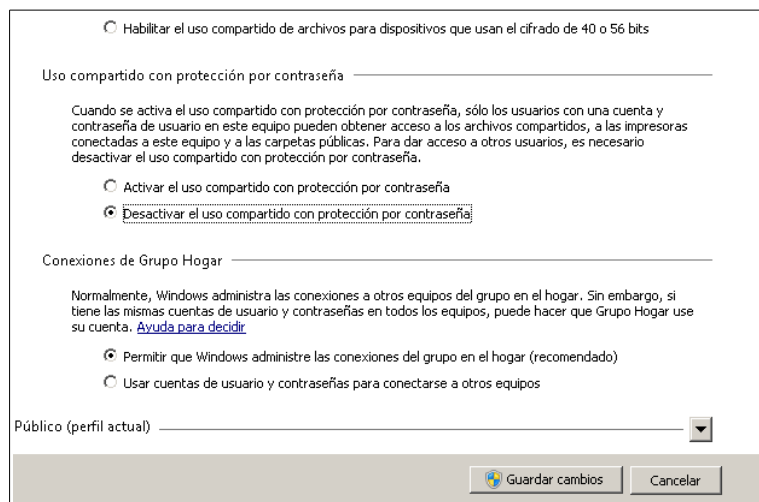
Habilitar el uso compartido de archivos para dispositivos que usan el cifrado de 40 o 56 bits

Uso compartido con protección por contraseña

Cuando se activa el uso compartido con protección por contraseña, sólo los usuarios con una cuenta y contraseña de usuario en este equipo pueden obtener acceso a los archivos compartidos, a las impresoras conectadas a este equipo y a las carpetas públicas. Para dar acceso a otros usuarios, es necesario desactivar el uso compartido con protección por contraseña.

Activar el uso compartido con protección por contraseña

Desactivar el uso compartido con protección por contraseña

Conexiones de Grupo Hogar

Normalmente, Windows administra las conexiones a otros equipos del grupo en el hogar. Sin embargo, si tiene las mismas cuentas de usuario y contraseñas en todos los equipos, puede hacer que Grupo Hogar use su cuenta. Ayuda para decidir

Permitir que Windows administre las conexiones del grupo en el hogar (recomendado)

Usar cuentas de usuario y contraseñas para conectarse a otros equipos

Público (perfil actual)

Guardar cambios

Cancelar